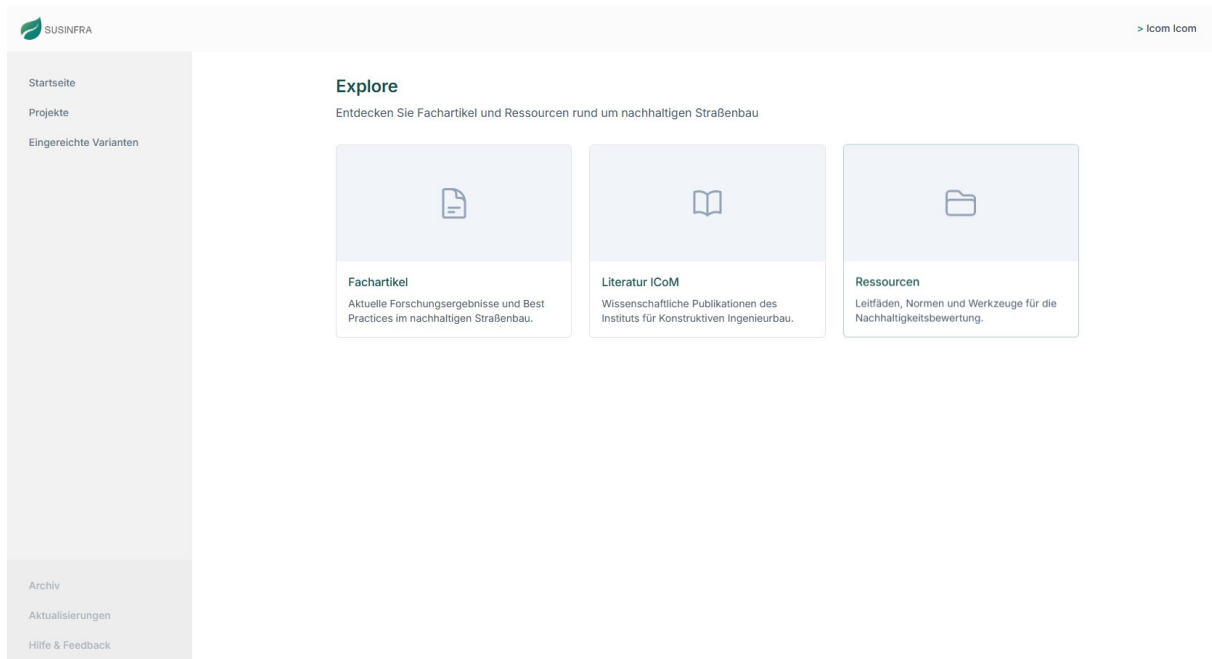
SUSINFRA

> Icom Icom

Startseite

Projekte

Eingereichte Varianten

Explore

Entdecken Sie Fachartikel und Ressourcen rund um nachhaltigen Straßenbau

Fachartikel

Aktuelle Forschungsergebnisse und Best Practices im nachhaltigen Straßenbau.

Literatur ICoM

Wissenschaftliche Publikationen des Instituts für Konstruktiven Ingenieurbau.

Ressourcen

Leitfäden, Normen und Werkzeuge für die Nachhaltigkeitsbewertung.

Archiv

Aktualisierungen

Hilfe & Feedback